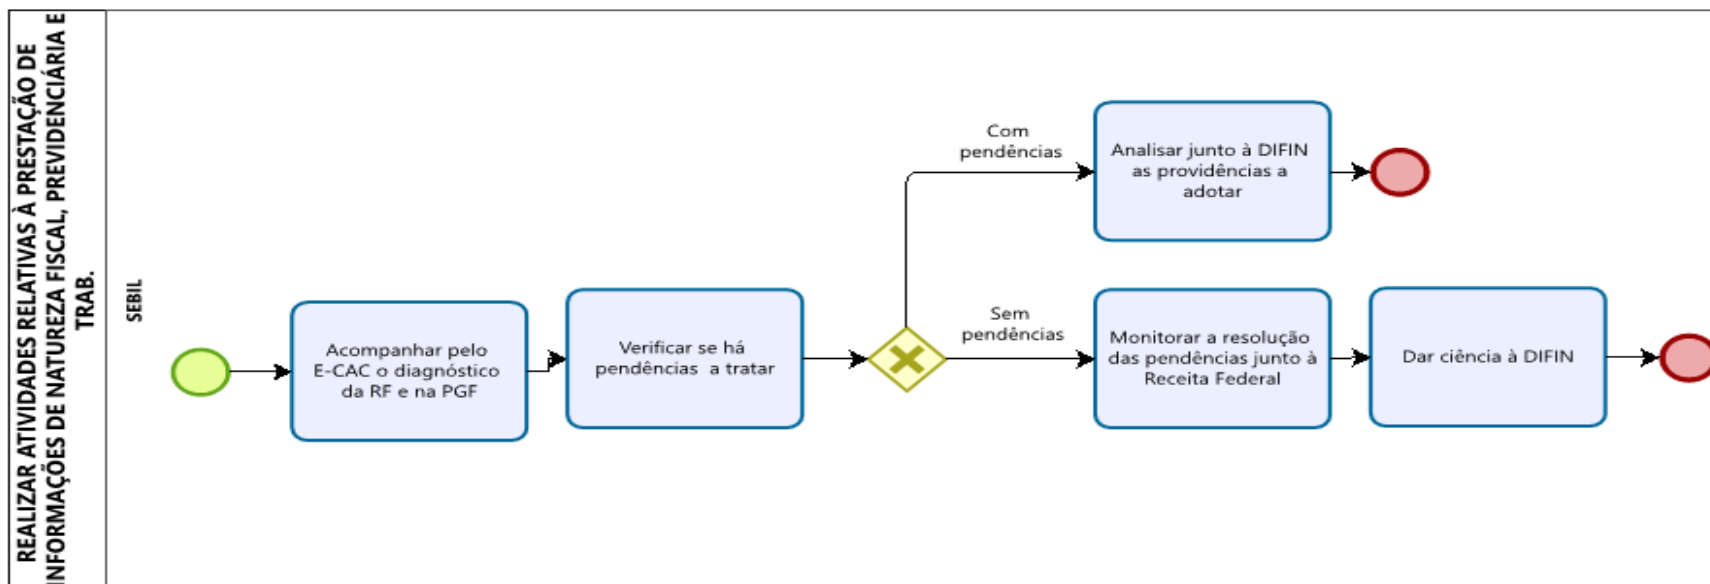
REALIZAR ATIVIDADES RELATIVAS À PRESTAÇÃO DE INFORMAÇÕES DE NATUREZA FISCAL, PREVIDENCIÁRIA E TRAB.

SEBIL

Acompanhar pelo E-CAC o diagnóstico da RF e na PGF

Verificar se há pendências a tratar

Com pendências

Analisar junto à DIFIN as providências a adotar

Sem pendências

Monitorar a resolução das pendências junto à Receita Federal

Dar ciência à DIFIN